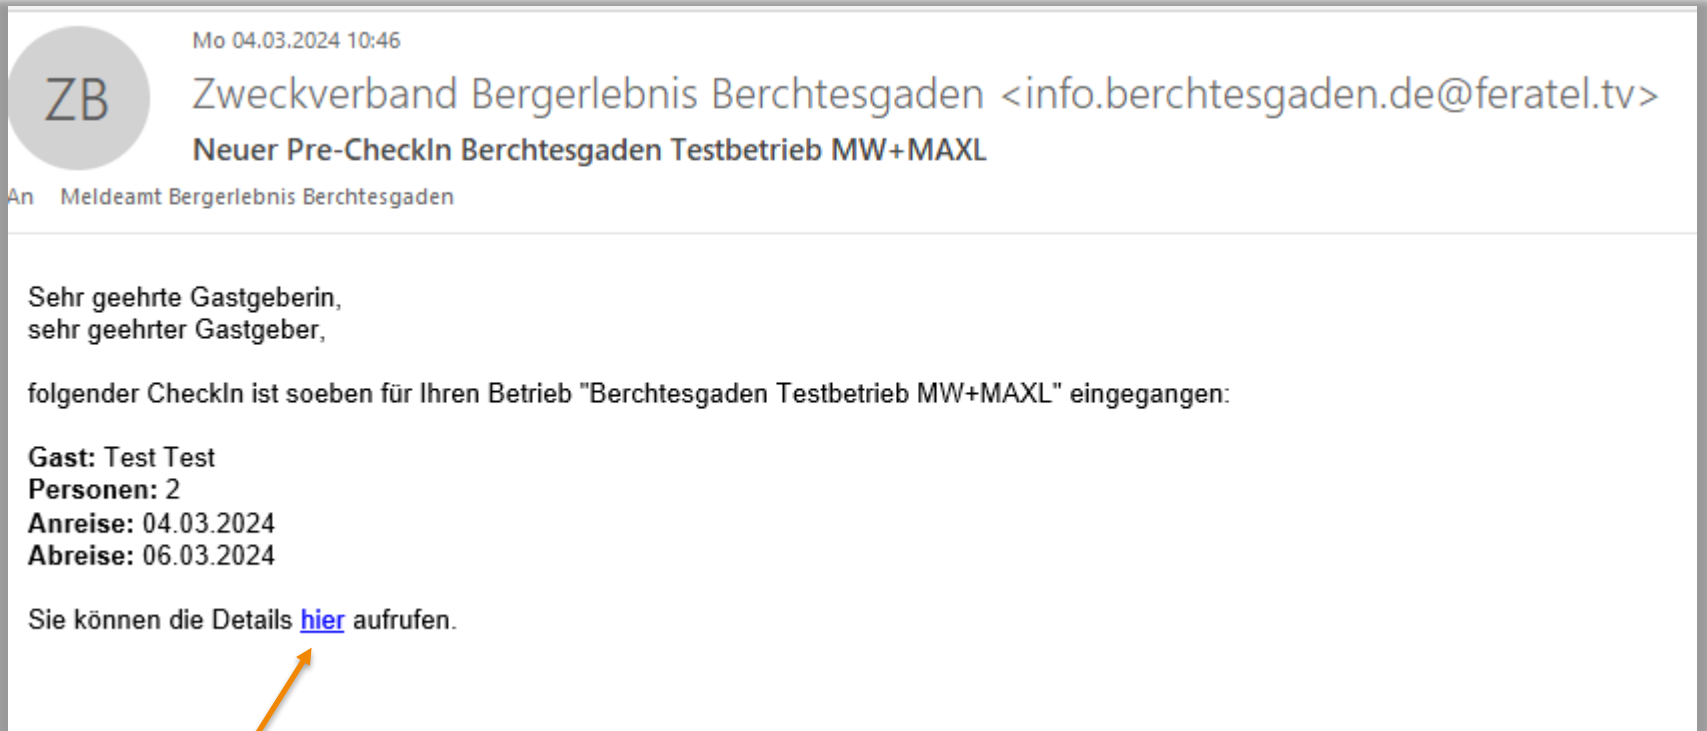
ZB

Mo 04.03.2024 10:46

Zweckverband Bergerlebnis Berchtesgaden <info.berchtesgaden.de@feratel.tv>

Neuer Pre-CheckIn Berchtesgaden Testbetrieb MW+MAXL

An Meldeamt Bergerlebnis Berchtesgaden

Sehr geehrte Gastgeberin,
sehr geehrter Gastgeber,

folgender CheckIn ist soeben für Ihren Betrieb "Berchtesgaden Testbetrieb MW+MAXL" eingegangen:

**Gast:** Test Test
**Personen:** 2
**Anreise:** 04.03.2024
**Abreise:** 06.03.2024

Sie können die Details hier aufrufen.